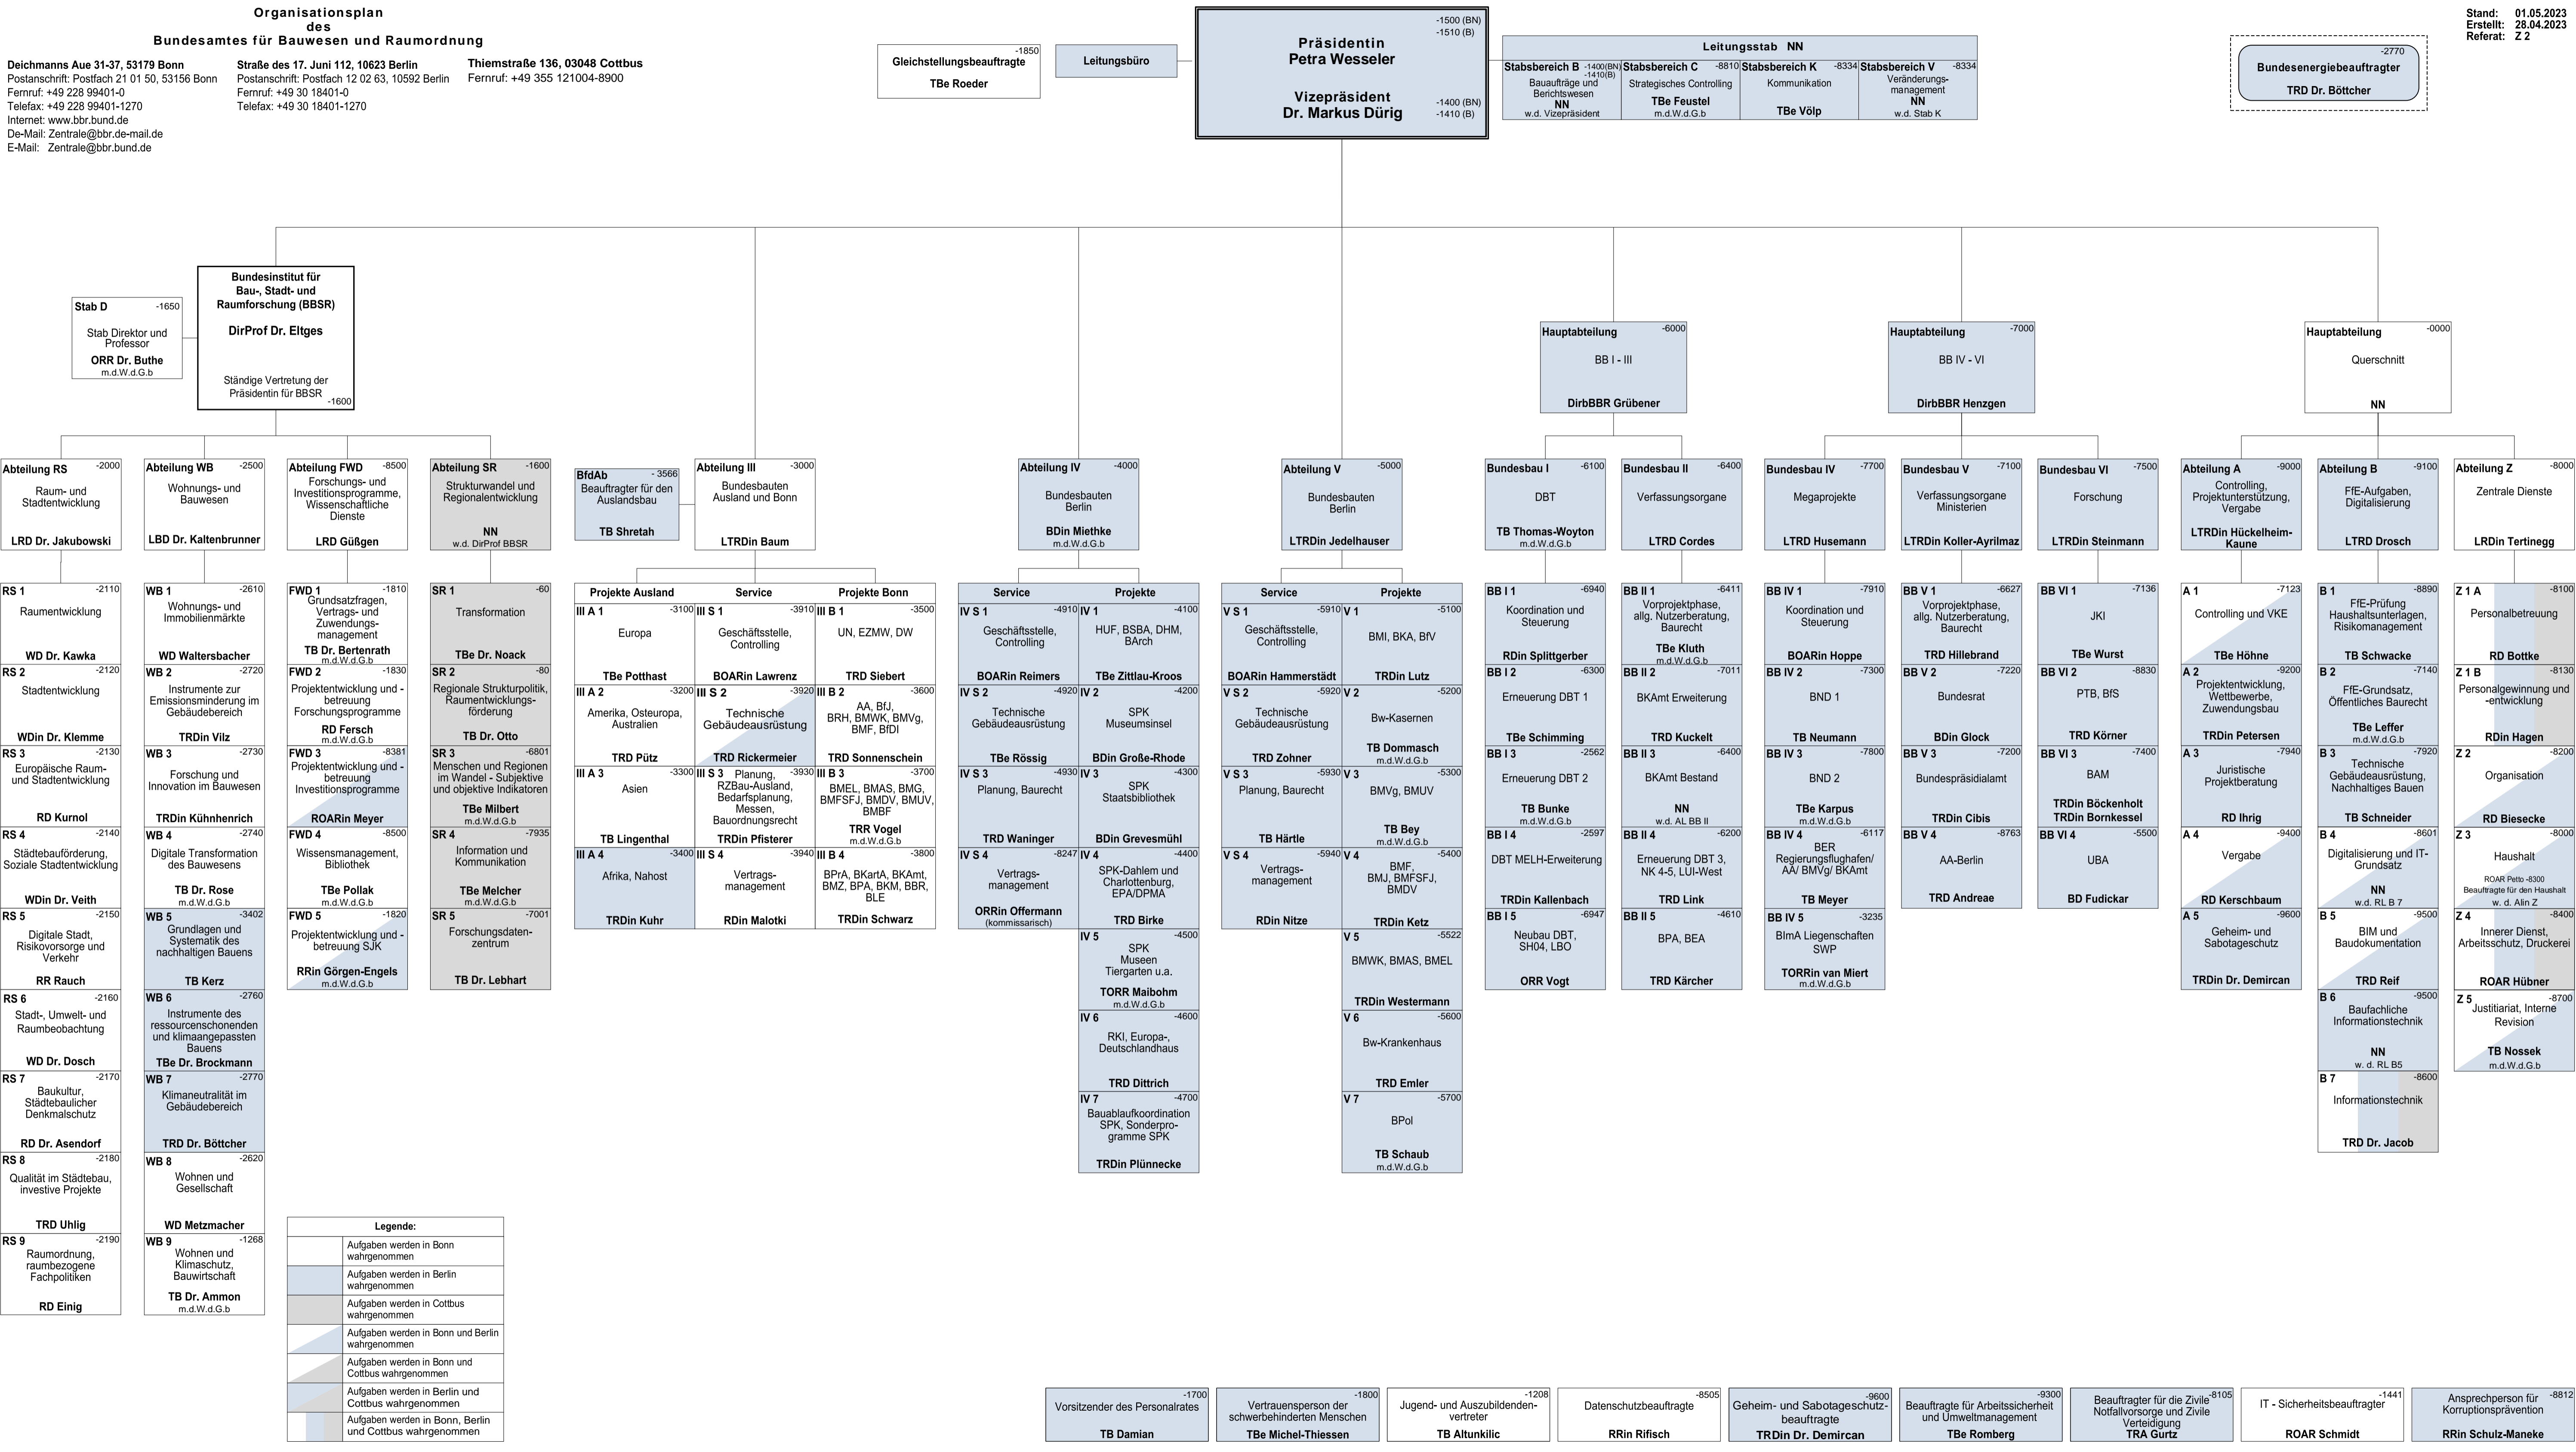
Organisationsplan
des
Bundesamtes für Bauwesen und Raumordnung

Deichmanns Aue 31-37, 53179 Bonn
Postanschrift: Postfach 21 01 50, 53156 Bonn
Fernruf: +49 228 99401-0
Telefax: +49 228 99401-1270
Internet: www.bbr.bund.de
De-Mail: Zentrale@bbr.de-mail.de
E-Mail: Zentrale@bbr.bund.de

Straße des 17. Juni 112, 10623 Berlin
Postanschrift: Postfach 12 02 63, 10592 Berlin
Fernruf: +49 30 18401-0
Telefax: +49 30 18401-1270

Thiemstraße 136, 03048 Cottbus
Fernruf: +49 355 121004-8900

Stand: 01.05.2023
Erstellt: 28.04.2023
Referat: Z 2

Gleichstellungsbeauftragte -1850
TBe Roeder

Leitungsbüro

Präsidentin
Petra Wesseler
-1500 (BN)
-1510 (B)

Vizepräsident
Dr. Markus Dürig
-1400 (BN)
-1410 (B)

Leitungsstab NN
Stabsbereich B -1400(BN) -1410(B) Bauaufträge und Berichtswesen NN w.d. Vizepräsident
Stabsbereich C -8810 Strategisches Controlling TBe Feustel m.d.W.d.G.b
Stabsbereich K -8334 Kommunikation TBe Völp
Stabsbereich V -8334 Veränderungs-management NN w.d. Stab K

Bundesenergiebeauftragter -2770
TRD Dr. Böttcher

Stab D -1650
Stab Direktor und Professor
ORR Dr. Buthe
m.d.W.d.G.b

Bundesinstitut für Bau-, Stadt- und Raumforschung (BBSR)
DirProf Dr. Eltges
Ständige Vertretung der Präsidentin für BBSR -1600

Hauptabteilung -6000
BB I - III
DirbBBR Grübener

Hauptabteilung -7000
BB IV - VI
DirbBBR Henzgen

Hauptabteilung -0000
Querschnitt
NN

Abteilung RS -2000
Raum- und Stadtentwicklung
LRD Dr. Jakubowski

Abteilung WB -2500
Wohnungs- und Bauwesen
LBD Dr. Kaltenbrunner

Abteilung FWD -8500
Forschungs- und Investitionsprogramme, Wissenschaftliche Dienste
LRD Güßgen

Abteilung SR -1600
Strukturwandel und Regionalentwicklung
NN
w.d. DirProf BBSR

BfdAb -3566
Beauftragter für den Auslandsbau
TB Shretah

Abteilung III -3000
Bundesbauten Ausland und Bonn
LTRDin Baum

Abteilung IV -4000
Bundesbauten Berlin
BDin Miethke
m.d.W.d.G.b

Abteilung V -5000
Bundesbauten Berlin
LTRDin Jedelhauser

Bundesbau I -6100
DBT
TB Thomas-Woyton
m.d.W.d.G.b

Bundesbau II -6400
Verfassungsorgane
LTRD Cordes

Bundesbau IV -7700
Megaprojekte
LTRD Husemann

Bundesbau V -7100
Verfassungsorgane Ministerien
LTRDin Koller-Ayrilmaz

Bundesbau VI -7500
Forschung
LTRDin Steinmann

Abteilung A -9000
Controlling, Projektunterstützung, Vergabe
LTRDin Hückelheim-Kaune

Abteilung B -9100
FfE-Aufgaben, Digitalisierung
LTRD Drosch

Abteilung Z -8000
Zentrale Dienste
LRDin Tertinegg

RS 1 -2110 Raumentwicklung WD Dr. Kawka
RS 2 -2120 Stadtentwicklung WDin Dr. Klemme
RS 3 -2130 Europäische Raum- und Stadtentwicklung RD Kurnol
RS 4 -2140 Städtebauförderung, Soziale Stadtentwicklung WDin Dr. Veith
RS 5 -2150 Digitale Stadt, Risikovorsorge und Verkehr RR Rauch
RS 6 -2160 Stadt-, Umwelt- und Raumbeobachtung WD Dr. Dosch
RS 7 -2170 Baukultur, Städtebaulicher Denkmalschutz RD Dr. Asendorf
RS 8 -2180 Qualität im Städtebau, investive Projekte TRD Uhlig
RS 9 -2190 Raumordnung, raumbezogene Fachpolitiken RD Einig

WB 1 -2610 Wohnungs- und Immobilienmärkte WD Waltersbacher
WB 2 -2720 Instrumente zur Emissionsminderung im Gebäudebereich TRDin Vilz
WB 3 -2730 Forschung und Innovation im Bauwesen TRDin Kühnhenrich
WB 4 -2740 Digitale Transformation des Bauwesens TB Dr. Rose m.d.W.d.G.b
WB 5 -3402 Grundlagen und Systematik des nachhaltigen Bauens TB Kerz
WB 6 -2760 Instrumente des ressourcenschonenden und klimaangepassten Bauens TBe Dr. Brockmann
WB 7 -2770 Klimaneutralität im Gebäudebereich TRD Dr. Böttcher
WB 8 -2620 Wohnen und Gesellschaft WD Metzmacher
WB 9 -1268 Wohnen und Klimaschutz, Bauwirtschaft TB Dr. Ammon m.d.W.d.G.b

FWD 1 -1810 Grundsatzfragen, Vertrags- und Zuwendungs-management TB Dr. Bertenrath m.d.W.d.G.b
FWD 2 -1830 Projektentwicklung und -betreuung Forschungsprogramme RD Fersch m.d.W.d.G.b
FWD 3 -8381 Projektentwicklung und -betreuung Investitionsprogramme ROARin Meyer
FWD 4 -8500 Wissensmanagement, Bibliothek TBe Pollak m.d.W.d.G.b
FWD 5 -1820 Projektentwicklung und -betreuung SJK RRin Görgen-Engels m.d.W.d.G.b

SR 1 -60 Transformation TBe Dr. Noack
SR 2 -80 Regionale Strukturpolitik, Raumentwicklungs-förderung TB Dr. Otto
SR 3 -6801 Menschen und Regionen im Wandel - Subjektive und objektive Indikatoren TBe Milbert m.d.W.d.G.b
SR 4 -7935 Information und Kommunikation TBe Melcher m.d.W.d.G.b
SR 5 -7001 Forschungsdaten-zentrum TB Dr. Lebhart

Projekte Ausland | Service | Projekte Bonn
III A 1 -3100 Europa TBe Potthast
III A 2 -3200 Amerika, Osteuropa, Australien TRD Pütz
III A 3 -3300 Asien TB Lingenthal
III A 4 -3400 Afrika, Nahost TRDin Kuhr
III S 1 -3910 Geschäftsstelle, Controlling BOARin Lawrenz
III S 2 -3920 Technische Gebäudeausrüstung TRD Rickermeier
III S 3 -3930 Planung, RZBau-Ausland, Bedarfsplanung, Messen, Bauordnungsrecht TRDin Pfisterer
III S 4 -3940 Vertrags-management RDin Malotki
III B 1 -3500 UN, EZMW, DW TRD Siebert
III B 2 -3600 AA, BfJ, BRH, BMWK, BMVg, BMF, BfDI TRD Sonnenschein
III B 3 -3700 BMEL, BMAS, BMG, BMFSFJ, BMDV, BMUV, BMBF TRR Vogel m.d.W.d.G.b
III B 4 -3800 BPrA, BKartA, BKAmt, BMZ, BPA, BKM, BBR, BLE TRDin Schwarz

Service | Projekte
IV S 1 -4910 Geschäftsstelle, Controlling BOARin Reimers
IV S 2 -4920 Technische Gebäudeausrüstung TBe Rössig
IV S 3 -4930 Planung, Baurecht TRD Waninger
IV S 4 -8247 Vertrags-management ORRin Offermann (kommissarisch)
IV 1 -4100 HUF, BSBA, DHM, BArch TBe Zittlau-Kroos
IV 2 -4200 SPK Museumsinsel BDin Große-Rhode
IV 3 -4300 SPK Staatsbibliothek BDin Grevesmühl
IV 4 -4400 SPK-Dahlem und Charlottenburg, EPA/DPMA TRD Birke
IV 5 -4500 SPK Museen Tiergarten u.a. TORR Maibohm m.d.W.d.G.b
IV 6 -4600 RKI, Europa-, Deutschlandhaus TRD Dittrich
IV 7 -4700 Bauablaufkoordination SPK, Sonderpro-gramme SPK TRDin Plünnecke

Service | Projekte
V S 1 -5910 Geschäftsstelle, Controlling BOARin Hammerstädt
V S 2 -5920 Technische Gebäudeausrüstung TRD Zohner
V S 3 -5930 Planung, Baurecht TB Härtle
V S 4 -5940 Vertrags-management RDin Nitze
V 1 -5100 BMI, BKA, BfV TRDin Lutz
V 2 -5200 Bw-Kasernen TB Dommasch m.d.W.d.G.b
V 3 -5300 BMVg, BMUV TB Bey m.d.W.d.G.b
V 4 -5400 BMF, BMJ, BMFSFJ, BMDV TRDin Ketz
V 5 -5522 BMWK, BMAS, BMEL TRDin Westermann
V 6 -5600 Bw-Krankenhaus TRD Emler
V 7 -5700 BPol TB Schaub m.d.W.d.G.b

BB I 1 -6940 Koordination und Steuerung RDin Splittgerber
BB I 2 -6300 Erneuerung DBT 1 TBe Schimming
BB I 3 -2562 Erneuerung DBT 2 TB Bunke m.d.W.d.G.b
BB I 4 -2597 DBT MELH-Erweiterung TRDin Kallenbach
BB I 5 -6947 Neubau DBT, SH04, LBO ORR Vogt

BB II 1 -6411 Vorprojektphase, allg. Nutzerberatung, Baurecht TBe Kluth m.d.W.d.G.b
BB II 2 -7011 BKAmt Erweiterung TRD Kuckelt
BB II 3 -6400 BKAmt Bestand NN w.d. AL BB II
BB II 4 -6200 Erneuerung DBT 3, NK 4-5, LUI-West TRD Link
BB II 5 -4610 BPA, BEA TRD Kärcher

BB IV 1 -7910 Koordination und Steuerung BOARin Hoppe
BB IV 2 -7300 BND 1 TB Neumann
BB IV 3 -7800 BND 2 TBe Karpus m.d.W.d.G.b
BB IV 4 -6117 BER Regierungsflughafen/ AA/ BMVg/ BKAmt TB Meyer
BB IV 5 -3235 BImA Liegenschaften SWP TORRin van Miert m.d.W.d.G.b

BB V 1 -6627 Vorprojektphase, allg. Nutzerberatung, Baurecht TRD Hillebrand
BB V 2 -7220 Bundesrat BDin Glock
BB V 3 -7200 Bundespräsidialamt TRDin Cibis
BB V 4 -8763 AA-Berlin TRD Andreae

BB VI 1 -7136 JKI TBe Wurst
BB VI 2 -8830 PTB, BfS TRD Körner
BB VI 3 -7400 BAM TRDin Böckenholt TRDin Bornkessel
BB VI 4 -5500 UBA BD Fudickar

A 1 -7123 Controlling und VKE TBe Höhne
A 2 -9200 Projektentwicklung, Wettbewerbe, Zuwendungsbau TRDin Petersen
A 3 -7940 Juristische Projektberatung RD Ihrig
A 4 -9400 Vergabe RD Kerschbaum
A 5 -9600 Geheim- und Sabotageschutz TRDin Dr. Demircan

B 1 -8890 FfE-Prüfung Haushaltsunterlagen, Risikomanagement TB Schwacke
B 2 -7140 FfE-Grundsatz, Öffentliches Baurecht TBe Leffer m.d.W.d.G.b
B 3 -7920 Technische Gebäudeausrüstung, Nachhaltiges Bauen TB Schneider
B 4 -8601 Digitalisierung und IT-Grundsatz NN w.d. RL B 7
B 5 -9500 BIM und Baudokumentation TRD Reif
B 6 -9500 Baufachliche Informationstechnik NN w.d. RL B5
B 7 -8600 Informationstechnik TRD Dr. Jacob

Z 1 A -8100 Personalbetreuung RD Bottke
Z 1 B -8130 Personalgewinnung und -entwicklung RDin Hagen
Z 2 -8200 Organisation RD Biesecke
Z 3 -8000 Haushalt ROAR Petto -8300 Beauftragte für den Haushalt w. d. AlIn Z
Z 4 -8400 Innerer Dienst, Arbeitsschutz, Druckerei ROAR Hübner
Z 5 -8700 Justitiariat, Interne Revision TB Nossek m.d.W.d.G.b

Legende:
Aufgaben werden in Bonn wahrgenommen
Aufgaben werden in Berlin wahrgenommen
Aufgaben werden in Cottbus wahrgenommen
Aufgaben werden in Bonn und Berlin wahrgenommen
Aufgaben werden in Bonn und Cottbus wahrgenommen
Aufgaben werden in Berlin und Cottbus wahrgenommen
Aufgaben werden in Bonn, Berlin und Cottbus wahrgenommen

Vorsitzender des Personalrates -1700 TB Damian
Vertrauensperson der schwerbehinderten Menschen -1800 TBe Michel-Thiessen
Jugend- und Auszubildenden-vertreter -1208 TB Altunkilic
Datenschutzbeauftragte -8505 RRin Rifisch
Geheim- und Sabotageschutz-beauftragte -9600 TRDin Dr. Demircan
Beauftragte für Arbeitssicherheit und Umweltmanagement -9300 TBe Romberg
Beauftragter für die Zivile Notfallvorsorge und Zivile Verteidigung -8105 TRA Gurtz
IT - Sicherheitsbeauftragter -1441 ROAR Schmidt
Ansprechperson für Korruptionsprävention -8812 RRin Schulz-Maneke